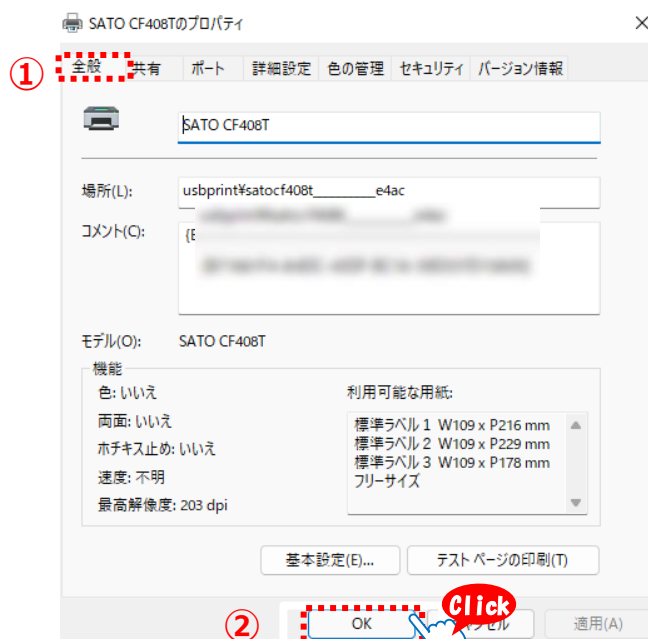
SATO CF408Tのプロパティ

①

全般 | 共有 | ポート | 詳細設定 | 色の管理 | セキュリティ | バージョン情報

SATO CF408T

場所(L): usbprint¥satocf408t________e4ac

コメント(C): {E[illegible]

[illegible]

モデル(O): SATO CF408T

機能

色: いいえ

両面: いいえ

ホチキス止め: いいえ

速度: 不明

最高解像度: 203 dpi

利用可能な用紙:

標準ラベル 1 W109 x P216 mm
標準ラベル 2 W109 x P229 mm
標準ラベル 3 W109 x P178 mm
フリーサイズ

基本設定(E)...

テスト ページの印刷(T)

②

Click

OK

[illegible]セル

適用(A)